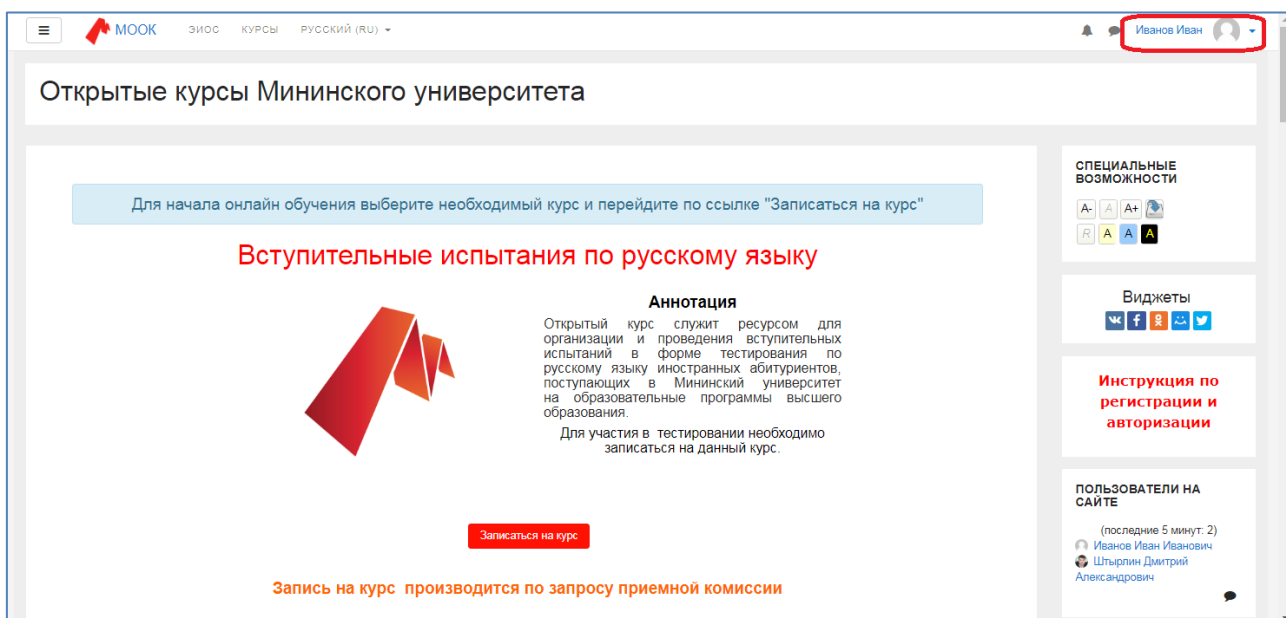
МООК ЭИОС КУРСЫ РУССКИЙ (RU)

Иванов Иван

Открытые курсы Мининского университета

Для начала онлайн обучения выберите необходимый курс и перейдите по ссылке "Записаться на курс"

Вступительные испытания по русскому языку

Аннотация

Открытый курс служит ресурсом для организации и проведения вступительных испытаний в форме тестирования по русскому языку иностранных абитуриентов, поступающих в Мининский университет на образовательные программы высшего образования.

Для участия в тестировании необходимо записаться на данный курс.

Записаться на курс

Запись на курс производится по запросу приемной комиссии

СПЕЦИАЛЬНЫЕ ВОЗМОЖНОСТИ

A- A A+

R A A A

Виджеты

Инструкция по регистрации и авторизации

ПОЛЬЗОВАТЕЛИ НА САЙТЕ

(последние 5 минут: 2)

Иванов Иван Иванович

Штырлин Дмитрий Александрович